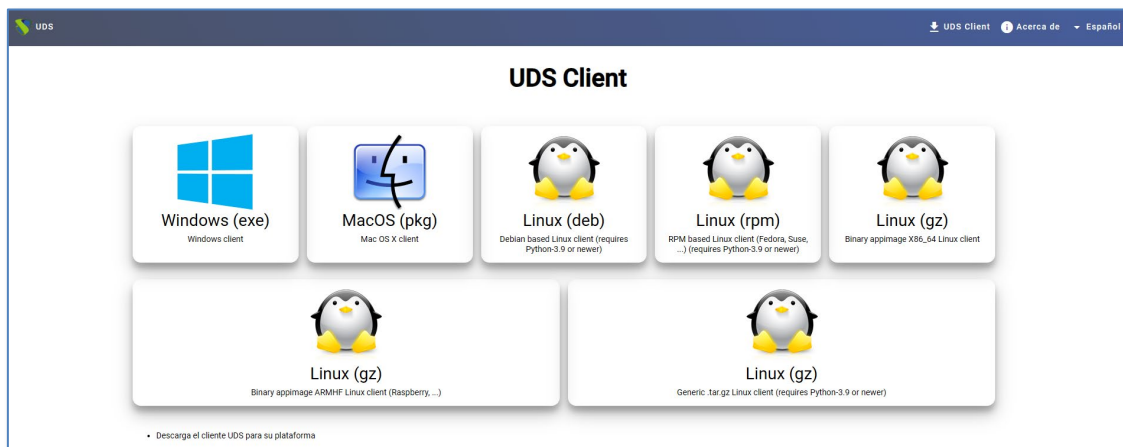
UDS

UDS Client Acerca de Español

UDS Client

Windows (exe)
Windows client

MacOS (pkg)
Mac OS X client

Linux (deb)
Debian based Linux client (requires Python-3.9 or newer)

Linux (rpm)
RPM based Linux client (Fedora, Suse, ...) (requires Python-3.9 or newer)

Linux (gz)
Binary appimage X86_64 Linux client

Linux (gz)
Binary appimage ARMHF Linux client (Raspberry, ...)

Linux (gz)
Generic .tar.gz Linux client (requires Python-3.9 or newer)

• Descarga el cliente UDS para su plataforma